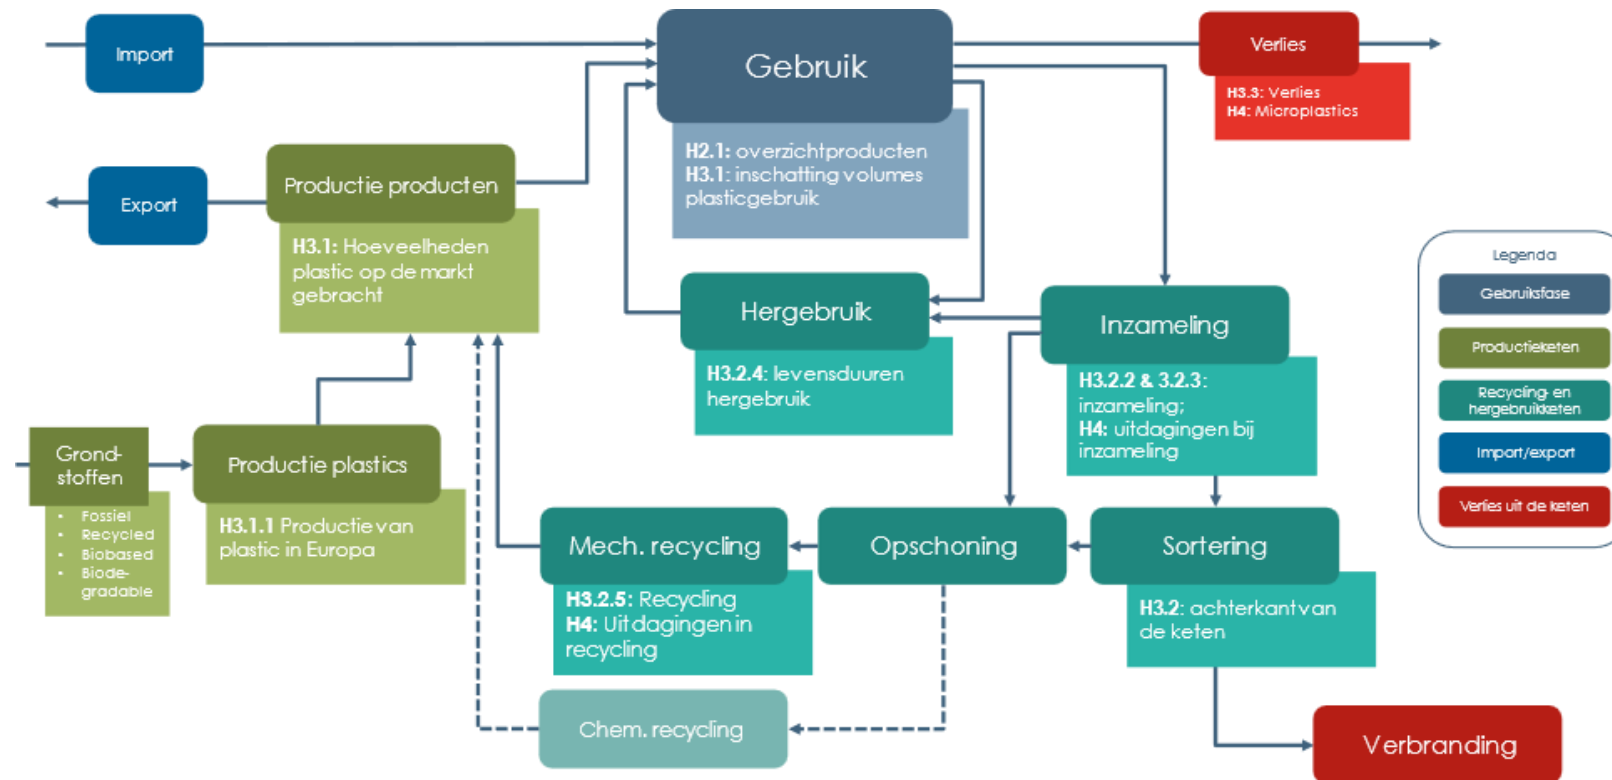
Import

Gebruik

Verlies

H3.3: Verlies
H4: Microplastics

Export

Productie producten

H2.1: overzichtproducten
H3.1: inschatting volumes plasticgebruik

H3.1: Hoeveelheden plastic op de markt gebracht

Hergebruik

Inzameling

H3.2.4: levensduren hergebruik

H3.2.2 & 3.2.3: inzameling;
H4: uitdagingen bij inzameling

Legenda

Gebruiksfase

Productieketen

Recycling en hergebruikketen

Import/export

Verlies uit de keten

Grondstoffen

- Fossiel
- Recycled
- Biobased
- Biodegradable

Productie plastics

H3.1.1 Productie van plastic in Europa

Mech. recycling

Opschoning

Sortering

H3.2.5: Recycling
H4: Uitdagingen in recycling

H3.2: achterkant van de keten

Chem. recycling

Verbranding